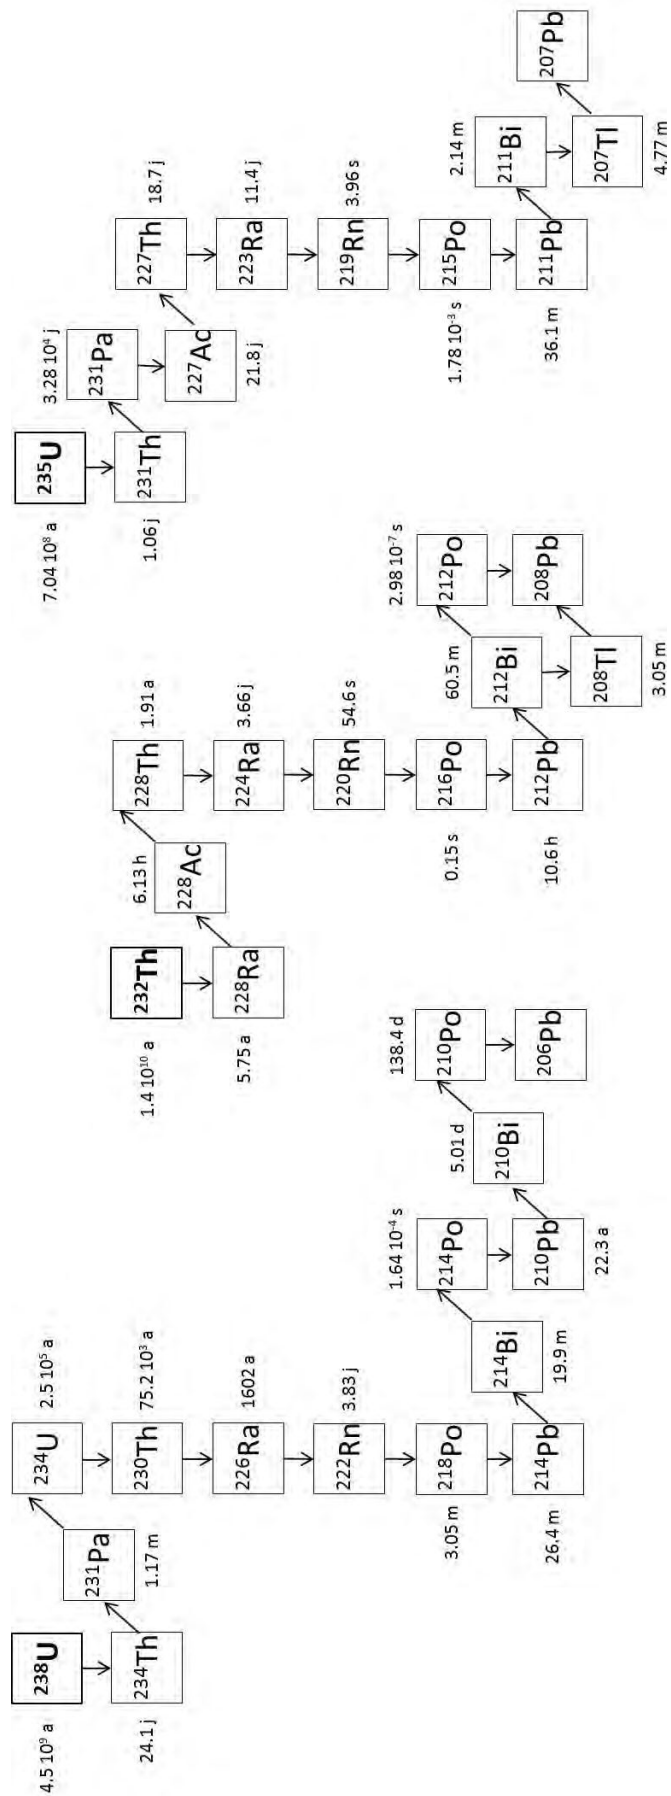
$^{238}U$ 4.5 $10^9$ a
$^{234}Th$ 24.1 j
$^{231}Pa$ 1.17 m
$^{234}U$ 2.5 $10^5$ a
$^{230}Th$ 75.2 $10^3$ a
$^{226}Ra$ 1602 a
$^{222}Rn$ 3.83 j
$^{218}Po$ 3.05 m
$^{214}Pb$ 26.4 m
$^{214}Bi$ 19.9 m
$^{214}Po$ 1.64 $10^{-4}$ s
$^{210}Pb$ 22.3 a
$^{210}Bi$ 5.01 d
$^{210}Po$ 138.4 d
$^{206}Pb$

$^{232}Th$ 1.4 $10^{10}$ a
$^{228}Ra$ 5.75 a
$^{228}Ac$ 6.13 h
$^{228}Th$ 1.91 a
$^{224}Ra$ 3.66 j
$^{220}Rn$ 54.6 s
$^{216}Po$ 0.15 s
$^{212}Pb$ 10.6 h
$^{212}Bi$ 60.5 m
$^{212}Po$ 2.98 $10^{-7}$ s
$^{208}Tl$ 3.05 m
$^{208}Pb$

$^{235}U$ 7.04 $10^8$ a
$^{231}Th$ 1.06 j
$^{231}Pa$ 3.28 $10^4$ j
$^{227}Ac$ 21.8 j
$^{227}Th$ 18.7 j
$^{223}Ra$ 11.4 j
$^{219}Rn$ 3.96 s
$^{215}Po$ 1.78 $10^{-3}$ s
$^{211}Pb$ 36.1 m
$^{211}Bi$ 2.14 m
$^{207}Tl$ 4.77 m
$^{207}Pb$